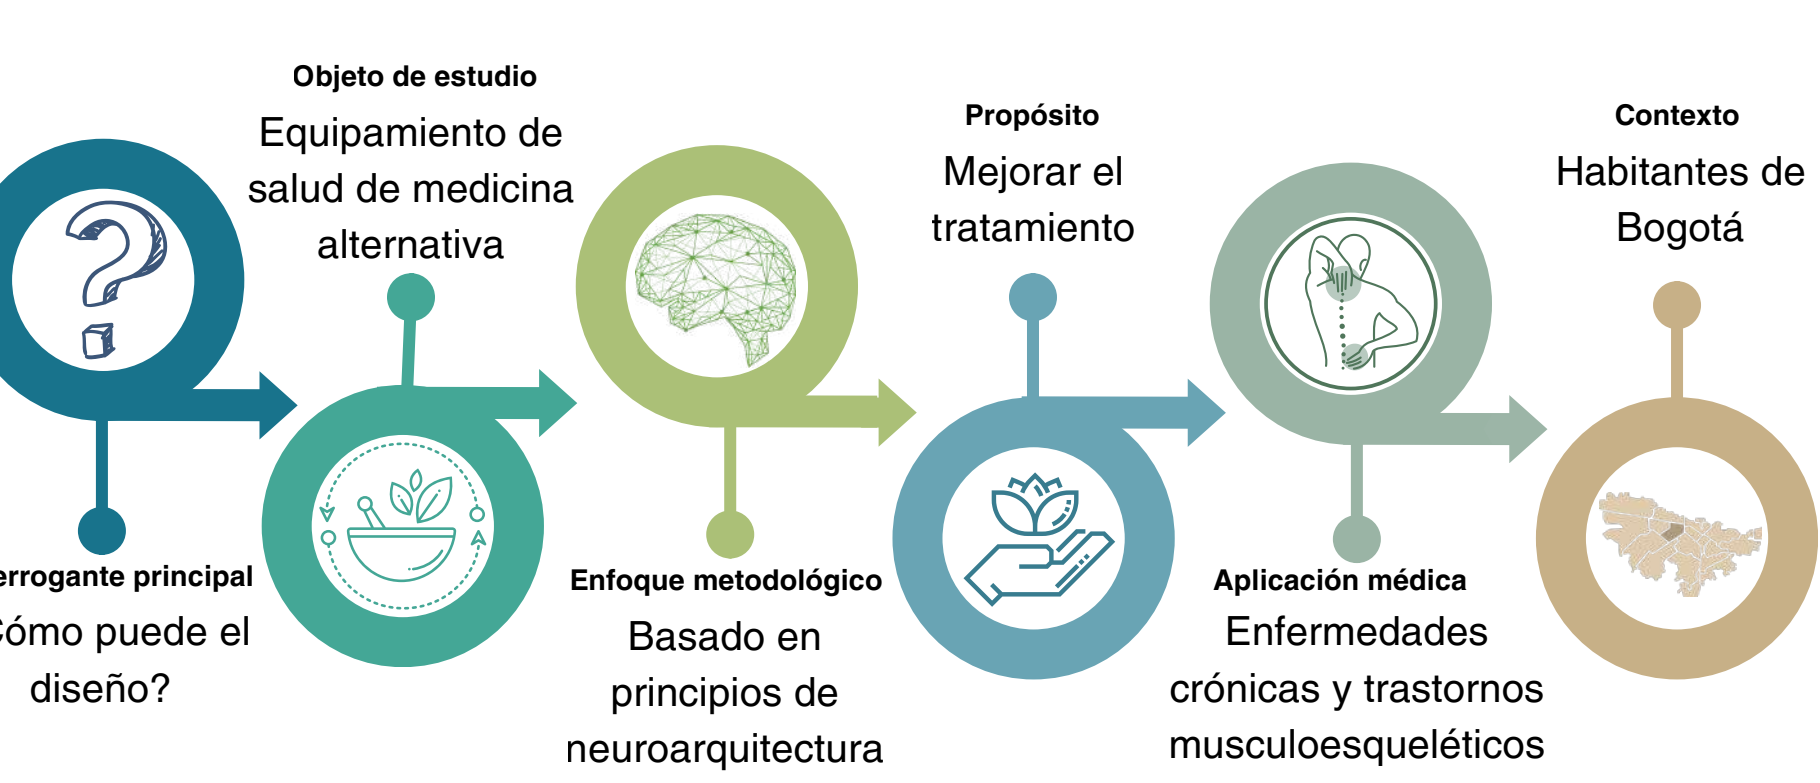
Objeto de estudio
Equipamiento de salud de medicina alternativa

Propósito
Mejorar el tratamiento

Contexto
Habitantes de Bogotá

errogante principal
ómo puede el diseño?

Enfoque metodológico
Basado en principios de neuroarquitectura

Aplicación médica
Enfermedades crónicas y trastornos musculoesqueléticos